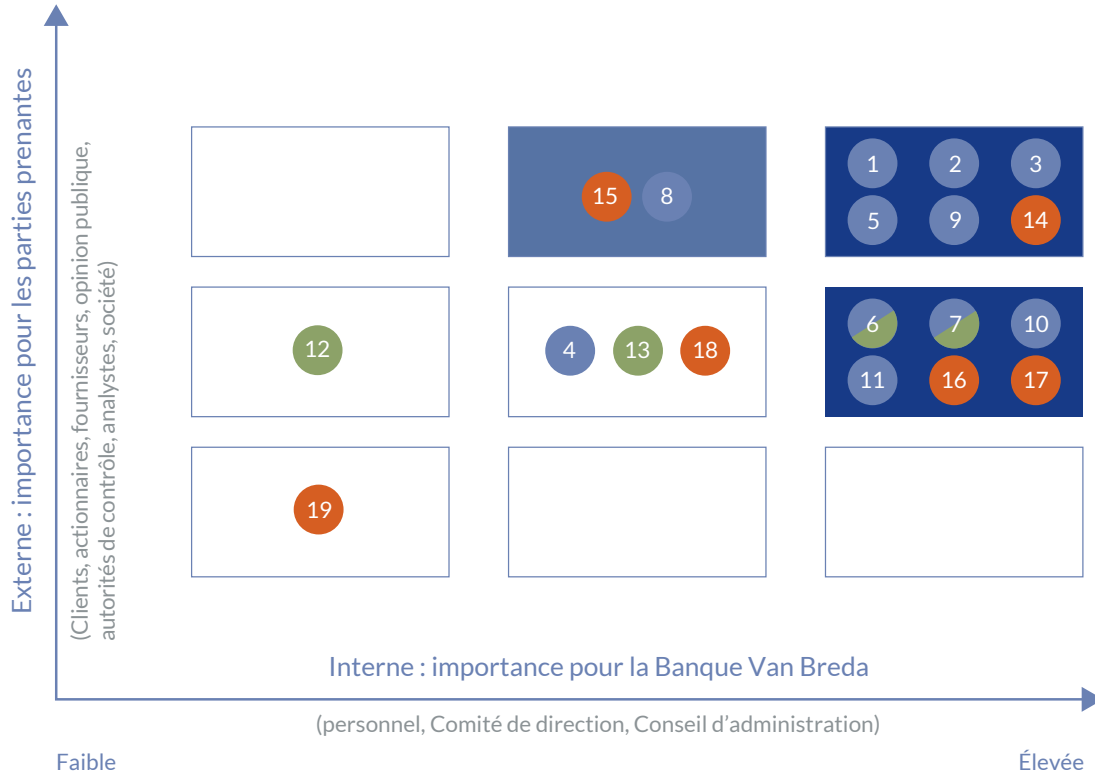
Externe : importance pour les parties prenantes

(Clients, actionnaires, fournisseurs, opinion publique, autorités de contrôle, analystes, société)

15 8

1 2 3
5 9 14

12

4 13 18

6 7 10
11 16 17

19

Interne : importance pour la Banque Van Breda

(personnel, Comité de direction, Conseil d'administration)

Faible

Élevée